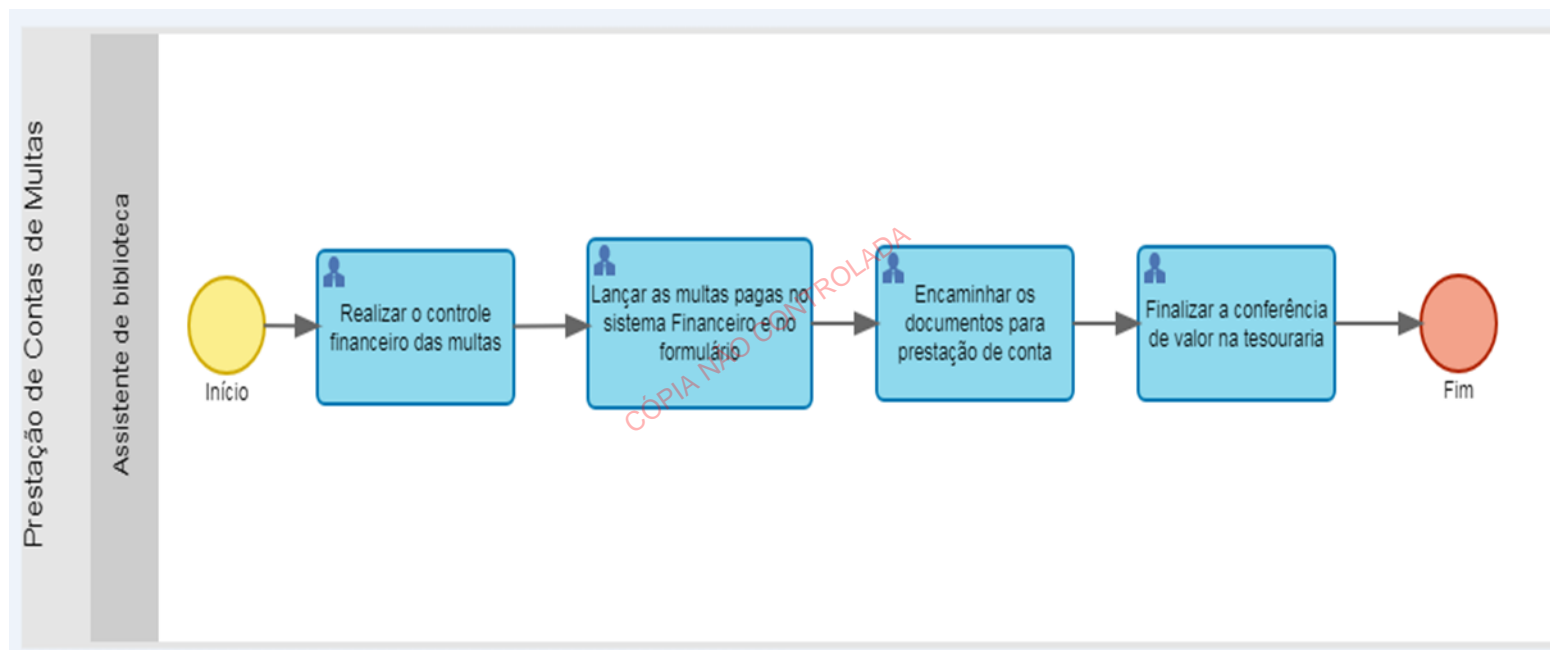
Prestação de Contas de Multas

Assistente de biblioteca

Início

Realizar o controle financeiro das multas

Lançar as multas pagas no sistema Financeiro e no formulário

Encaminhar os documentos para prestação de conta

Finalizar a conferência de valor na tesouraria

Fim

CÓPIA NÃO CONTROLADA